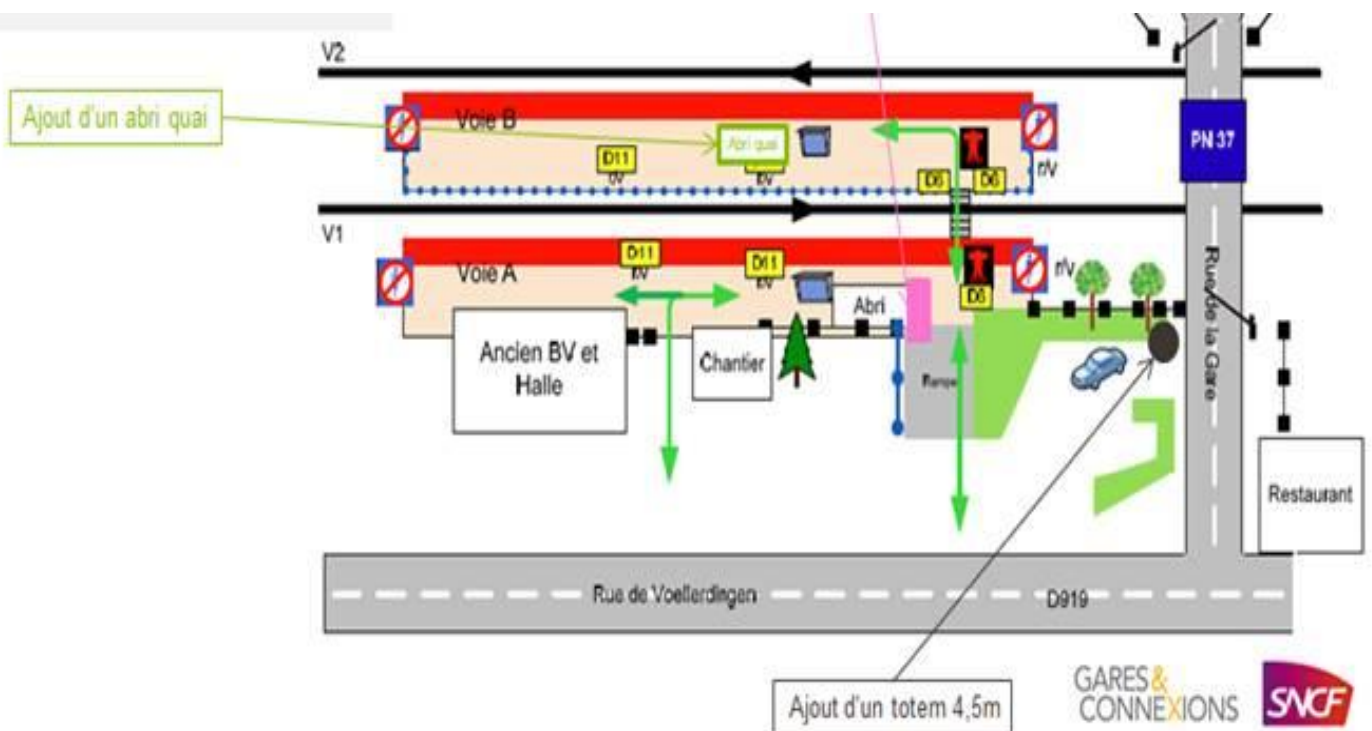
V2

Ajout d'un abri quai

Voie B

Abri quai

D11 BV

BV

D6

D6

r/V

PN 37

V1

Voie A

D11 BV

D11 BV

D6

r/V

Abri

Ancien BV et Halle

Chantier

Rampe

Rue de la Gare

Restaurant

Rue de Voellerdingen

D919

Ajout d'un totem 4,5m

GARES & CONNEXIONS

SNCF